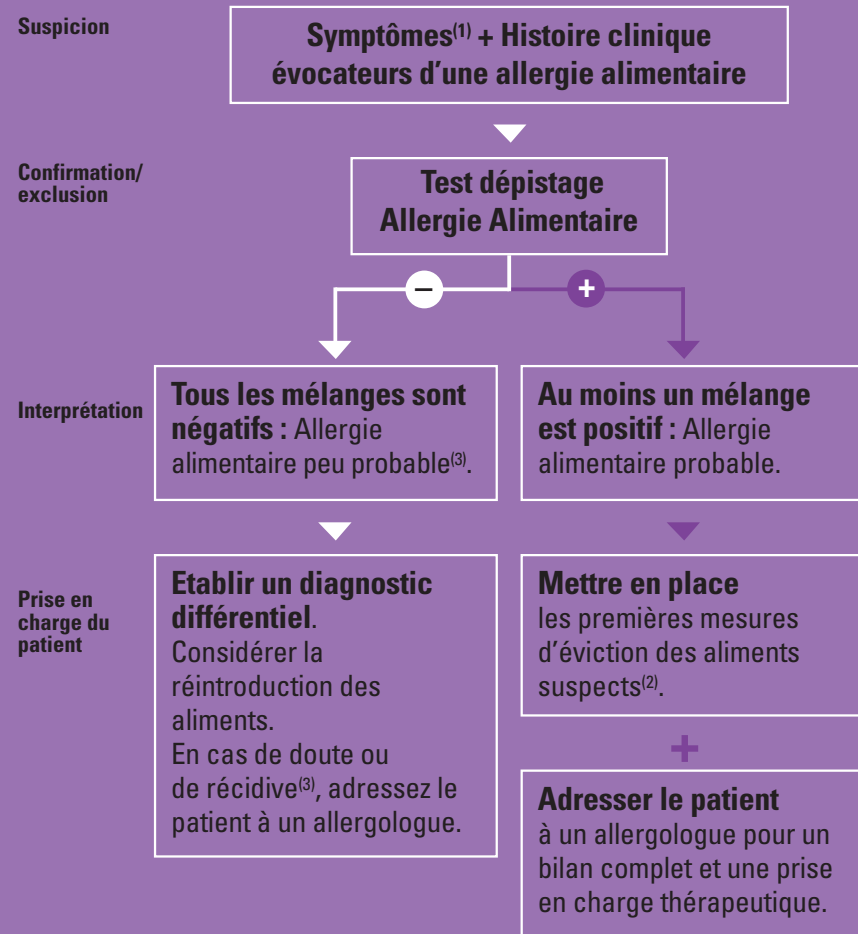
Suspicion

Symptômes$^{(1)}$ + Histoire clinique évocateurs d'une allergie alimentaire

Confirmation/ exclusion

Test dépistage Allergie Alimentaire

–

+

Interprétation

Tous les mélanges sont négatifs : Allergie alimentaire peu probable$^{(3)}$.

Au moins un mélange est positif : Allergie alimentaire probable.

Prise en charge du patient

Etablir un diagnostic différentiel.
Considérer la réintroduction des aliments.
En cas de doute ou de récidive$^{(3)}$, adressez le patient à un allergologue.

Mettre en place les premières mesures d'éviction des aliments suspects$^{(2)}$.

+

Adresser le patient à un allergologue pour un bilan complet et une prise en charge thérapeutique.